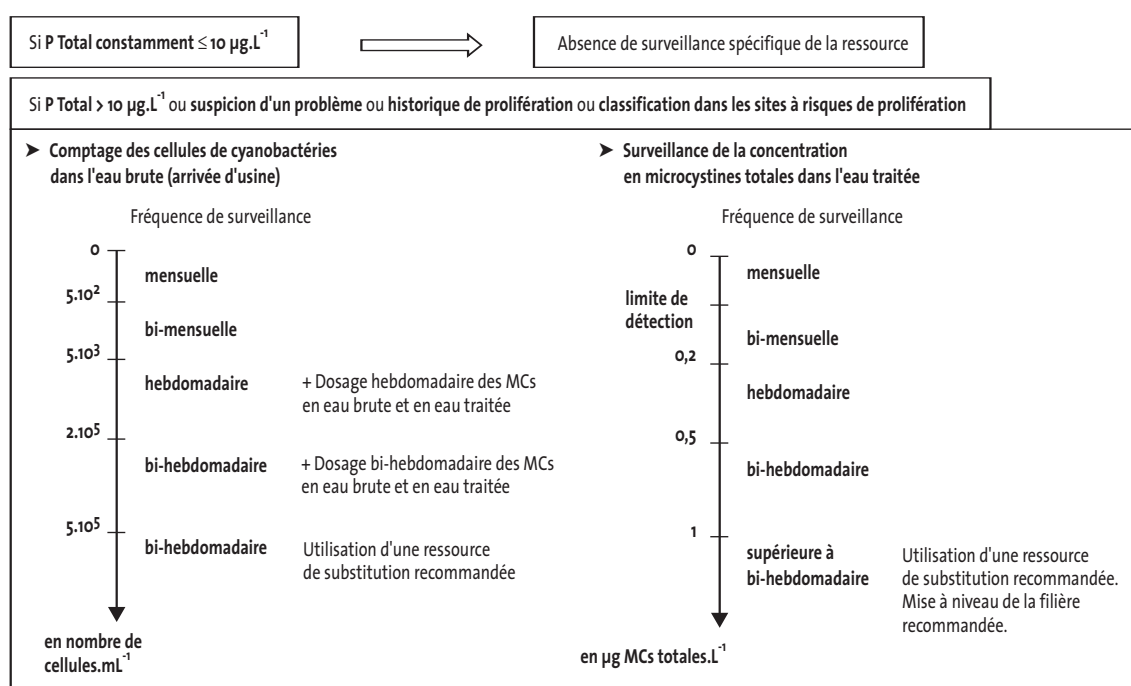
Si **P Total constamment** $\leq$ **10 µg.L$^{-1}$**

Absence de surveillance spécifique de la ressource

Si **P Total > 10 µg.L$^{-1}$** ou **suspicion d'un problème** ou **historique de prolifération** ou **classification dans les sites à risques de prolifération**

➤ **Comptage des cellules de cyanobactéries dans l'eau brute (arrivée d'usine)**

Fréquence de surveillance

0

**mensuelle**

$5.10^2$

**bi-mensuelle**

$5.10^3$

**hebdomadaire** + Dosage hebdomadaire des MCs en eau brute et en eau traitée

$2.10^5$

**bi-hebdomadaire** + Dosage bi-hebdomadaire des MCs en eau brute et en eau traitée

$5.10^5$

**bi-hebdomadaire** Utilisation d'une ressource de substitution recommandée

**en nombre de cellules.mL$^{-1}$**

➤ **Surveillance de la concentration en microcystines totales dans l'eau traitée**

Fréquence de surveillance

0

**mensuelle**

**limite de détection**

**bi-mensuelle**

0,2

**hebdomadaire**

0,5

**bi-hebdomadaire**

1

**supérieure à bi-hebdomadaire** Utilisation d'une ressource de substitution recommandée. Mise à niveau de la filière recommandée.

**en µg MCs totales.L$^{-1}$**